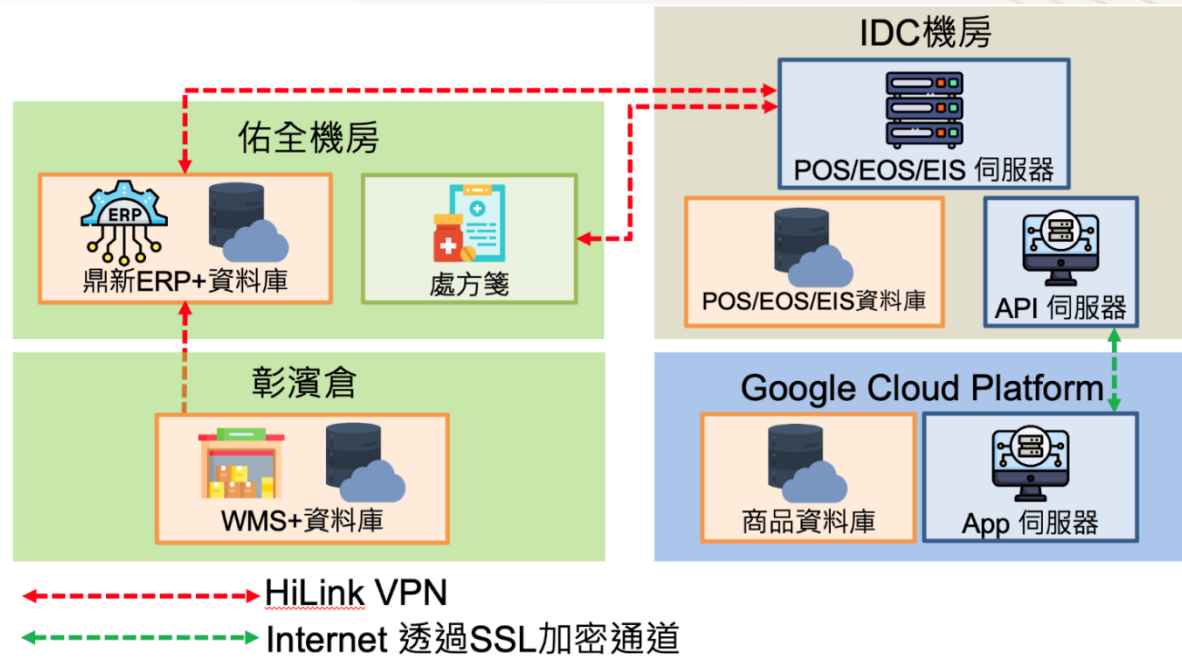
IDC機房

POS/EOS/EIS 伺服器

佑全機房

ERP

鼎新ERP+資料庫

處方箋

POS/EOS/EIS資料庫

API 伺服器

彰濱倉

WMS+資料庫

Google Cloud Platform

商品資料庫

App 伺服器

HiLink VPN

Internet 透過SSL加密通道